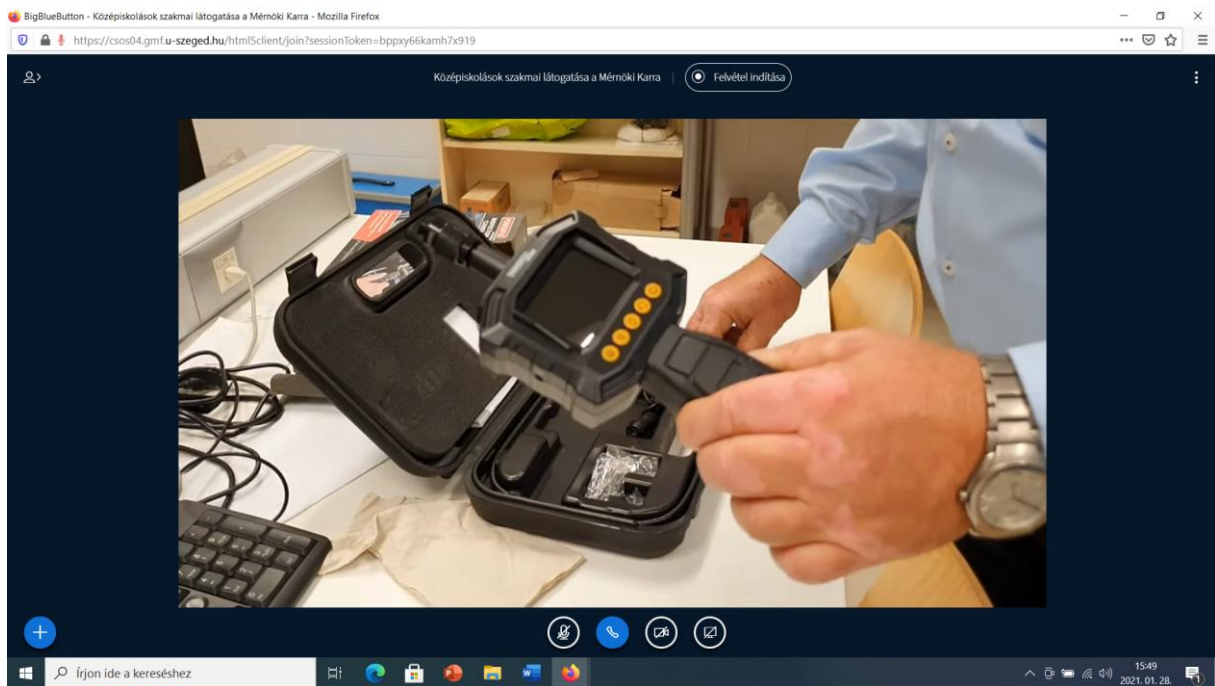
BigBlueButton - Középiskolások szakmai látogatása a Mérnöki Karra - Mozilla Firefox

https://csos04.gmf.u-szeged.hu/html5client/join?sessionToken=bppxy66kamh7x919

Középiskolások szakmai látogatása a Mérnöki Karra

Felvétel indítása

Írjon ide a kereséshez

15:49
2021. 01. 28.